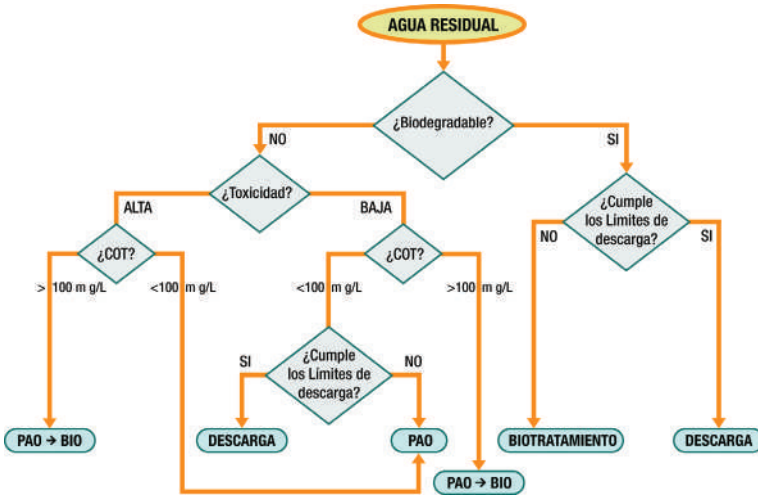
AGUA RESIDUAL

¿Biodegradable?

NO

SI

¿Toxicidad?

ALTA

BAJA

¿COT?

> 100 m g/L

<100 m g/L

¿COT?

<100 m g/L

>100 m g/L

¿Cumple los Límites de descarga?

SI

NO

¿Cumple los Limites de descarga?

NO

SI

PAO → BIO

DESCARGA

PAO

BIOTRATAMIENTO

DESCARGA

PAO → BIO